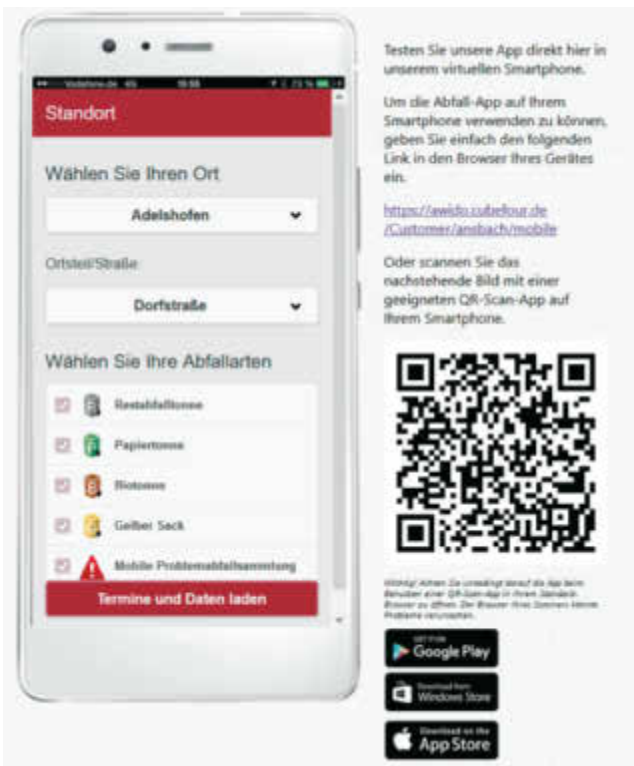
Vodafone.de 4G 16:55 23 %

Standort

Wählen Sie Ihren Ort

Adelshofen

Ortsteil/Straße

Dorfstraße

Wählen Sie Ihre Abfallarten

Restabfalltonne

Papiertonne

Biotonne

Gelber Sack

Mobile Problemabfallsammlung

Termine und Daten laden

Testen Sie unsere App direkt hier in unserem virtuellen Smartphone.

Um die Abfall-App auf Ihrem Smartphone verwenden zu können, geben Sie einfach den folgenden Link in den Browser Ihres Gerätes ein.

https://awido.cubefour.de/Customer/ansbach/mobile

Oder scannen Sie das nachstehende Bild mit einer geeigneten QR-Scan-App auf Ihrem Smartphone.

Wichtig! Achten Sie unbedingt darauf die App beim Benutzen einer QR-Scan-App in Ihrem Standard-Browser zu öffnen. Der Browser Ihres Scanners könnte Probleme verursachen.

GET IT ON Google Play

Download from Windows Store

Download on the App Store